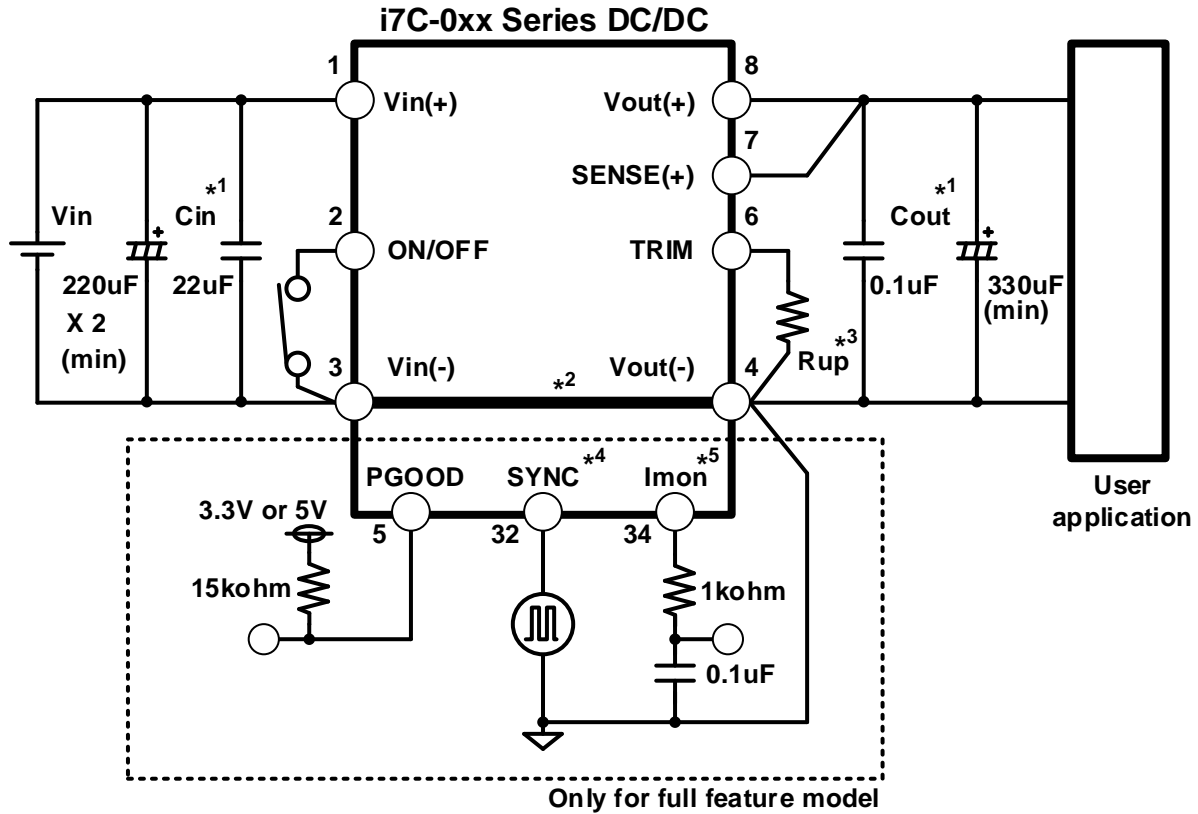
i7C-0xx Series DC/DC

1
Vin(+)
8
Vout(+)
7
SENSE(+)
$*^1$
Cin
Vin
2
ON/OFF
6
TRIM
$*^1$
Cout
220uF
X 2
(min)
22uF
0.1uF
330uF
(min)
3
Vin(-)
$*^2$
Vout(-)
4
$*^3$
Rup
PGOOD
SYNC $*^4$
Imon $*^5$
User
application
3.3V or 5V
5
32
34
15kohm
1kohm
0.1uF
Only for full feature model